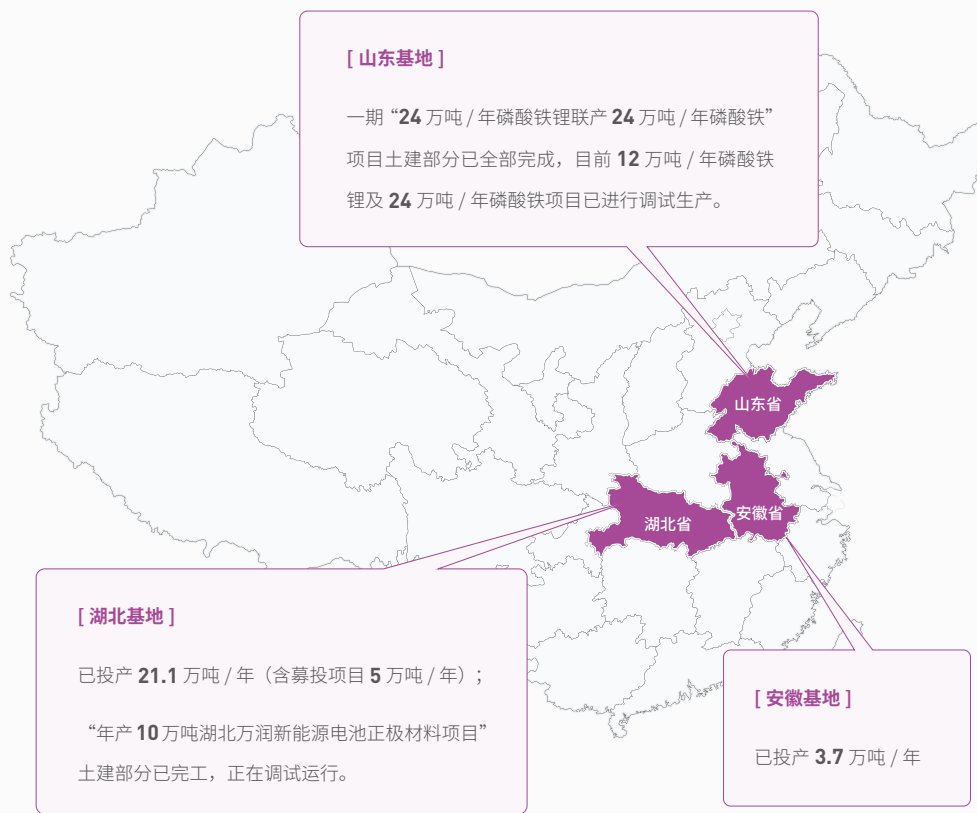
[ 山东基地 ]

一期“24 万吨 / 年磷酸铁锂联产 24 万吨 / 年磷酸铁”项目土建部分已全部完成，目前 12 万吨 / 年磷酸铁锂及 24 万吨 / 年磷酸铁项目已进行调试生产。

山东省

湖北省

安徽省

[ 湖北基地 ]

已投产 21.1 万吨 / 年（含募投项目 5 万吨 / 年）；

“年产 10 万吨湖北万润新能源电池正极材料项目”土建部分已完工，正在调试运行。

[ 安徽基地 ]

已投产 3.7 万吨 / 年